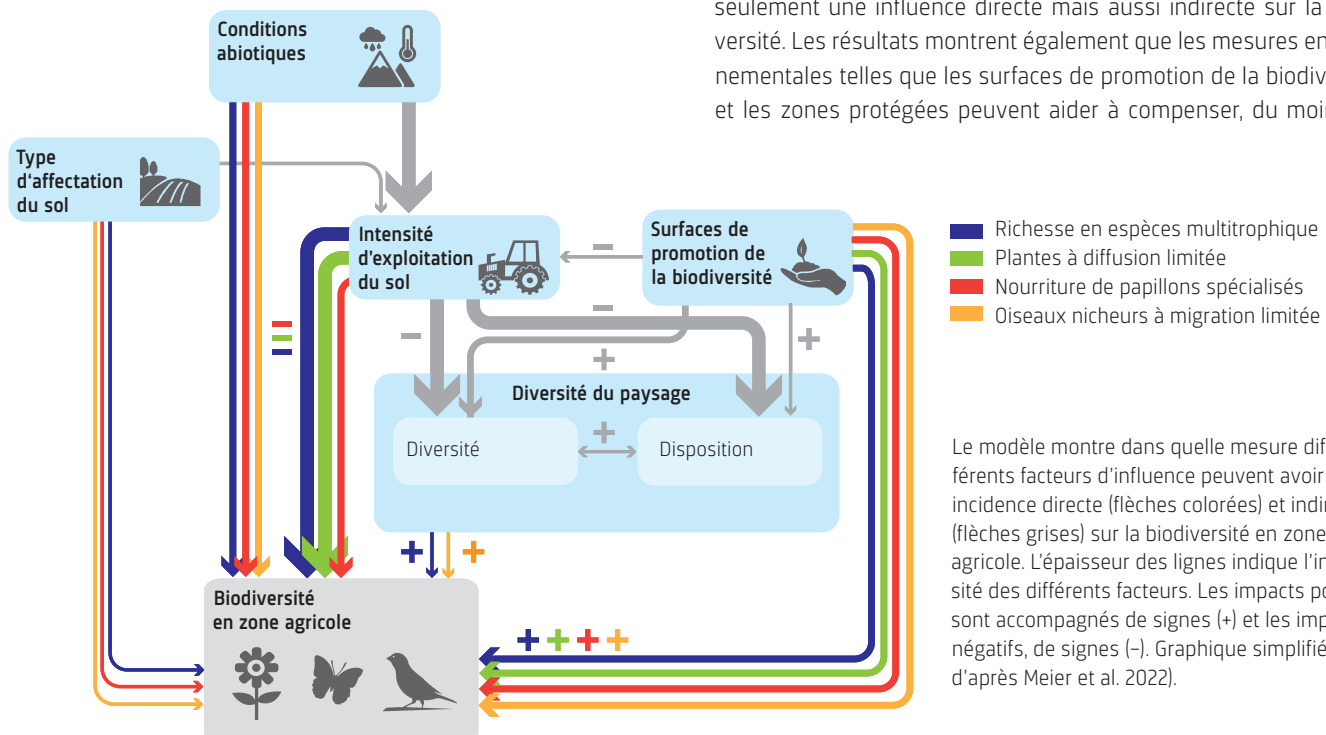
seulement une influence directe mais aussi indirecte sur la versité. Les résultats montrent également que les mesures en nementales telles que les surfaces de promotion de la biodiv et les zones protégées peuvent aider à compenser, du moi

Conditions abiotiques

Type d'affectation du sol

Intensité d'exploitation du sol

Surfaces de promotion de la biodiversité

Richesse en espèces multitrophique
Plantes à diffusion limitée
Nourriture de papillons spécialisés
Oiseaux nicheurs à migration limitée

−
−
−
+
+
=
=
=

Diversité du paysage

Diversité
+
Disposition

+ +

Biodiversité en zone agricole

+ + + +

Le modèle montre dans quelle mesure différents facteurs d'influence peuvent avoir incidence directe (flèches colorées) et indir (flèches grises) sur la biodiversité en zone agricole. L'épaisseur des lignes indique l'in sité des différents facteurs. Les impacts po sont accompagnés de signes (+) et les imp négatifs, de signes (–). Graphique simplifié d'après Meier et al. 2022).